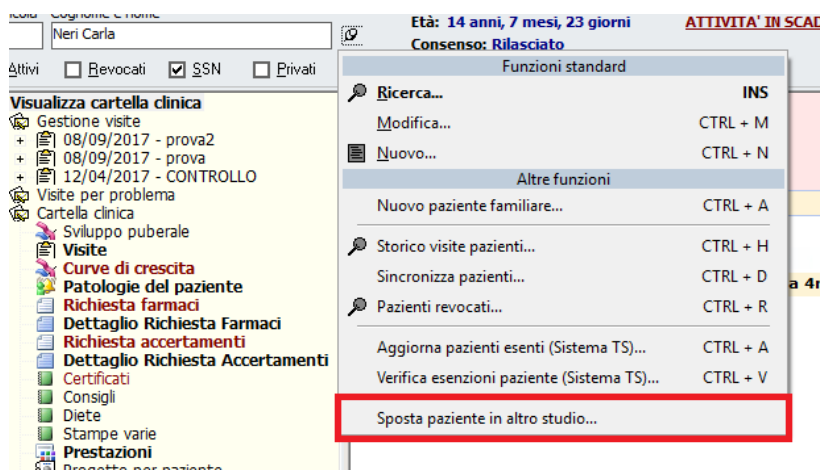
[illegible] Cognome e nome
Neri Carla
Età: 14 anni, 7 mesi, 23 giorni
Consenso: Rilasciato
ATTIVITA' IN SCAD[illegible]
Attivi Revocati SSN Privati
Visualizza cartella clinica
Gestione visite
+ 08/09/2017 - prova2
+ 08/09/2017 - prova
+ 12/04/2017 - CONTROLLO
Visite per problema
Cartella clinica
Sviluppo puberale
Visite
Curve di crescita
Patologie del paziente
Richiesta farmaci
Dettaglio Richiesta Farmaci
Richiesta accertamenti
Dettaglio Richiesta Accertamenti
Certificati
Consigli
Diete
Stampe varie
Prestazioni
Progetto per paziente

Funzioni standard
Ricerca... INS
Modifica... CTRL + M
Nuovo... CTRL + N
Altre funzioni
Nuovo paziente familiare... CTRL + A
Storico visite pazienti... CTRL + H
Sincronizza pazienti... CTRL + D
Pazienti revocati... CTRL + R
Aggiorna pazienti esenti (Sistema TS)... CTRL + A
Verifica esenzioni paziente (Sistema TS)... CTRL + V
Sposta paziente in altro studio...
a 4r